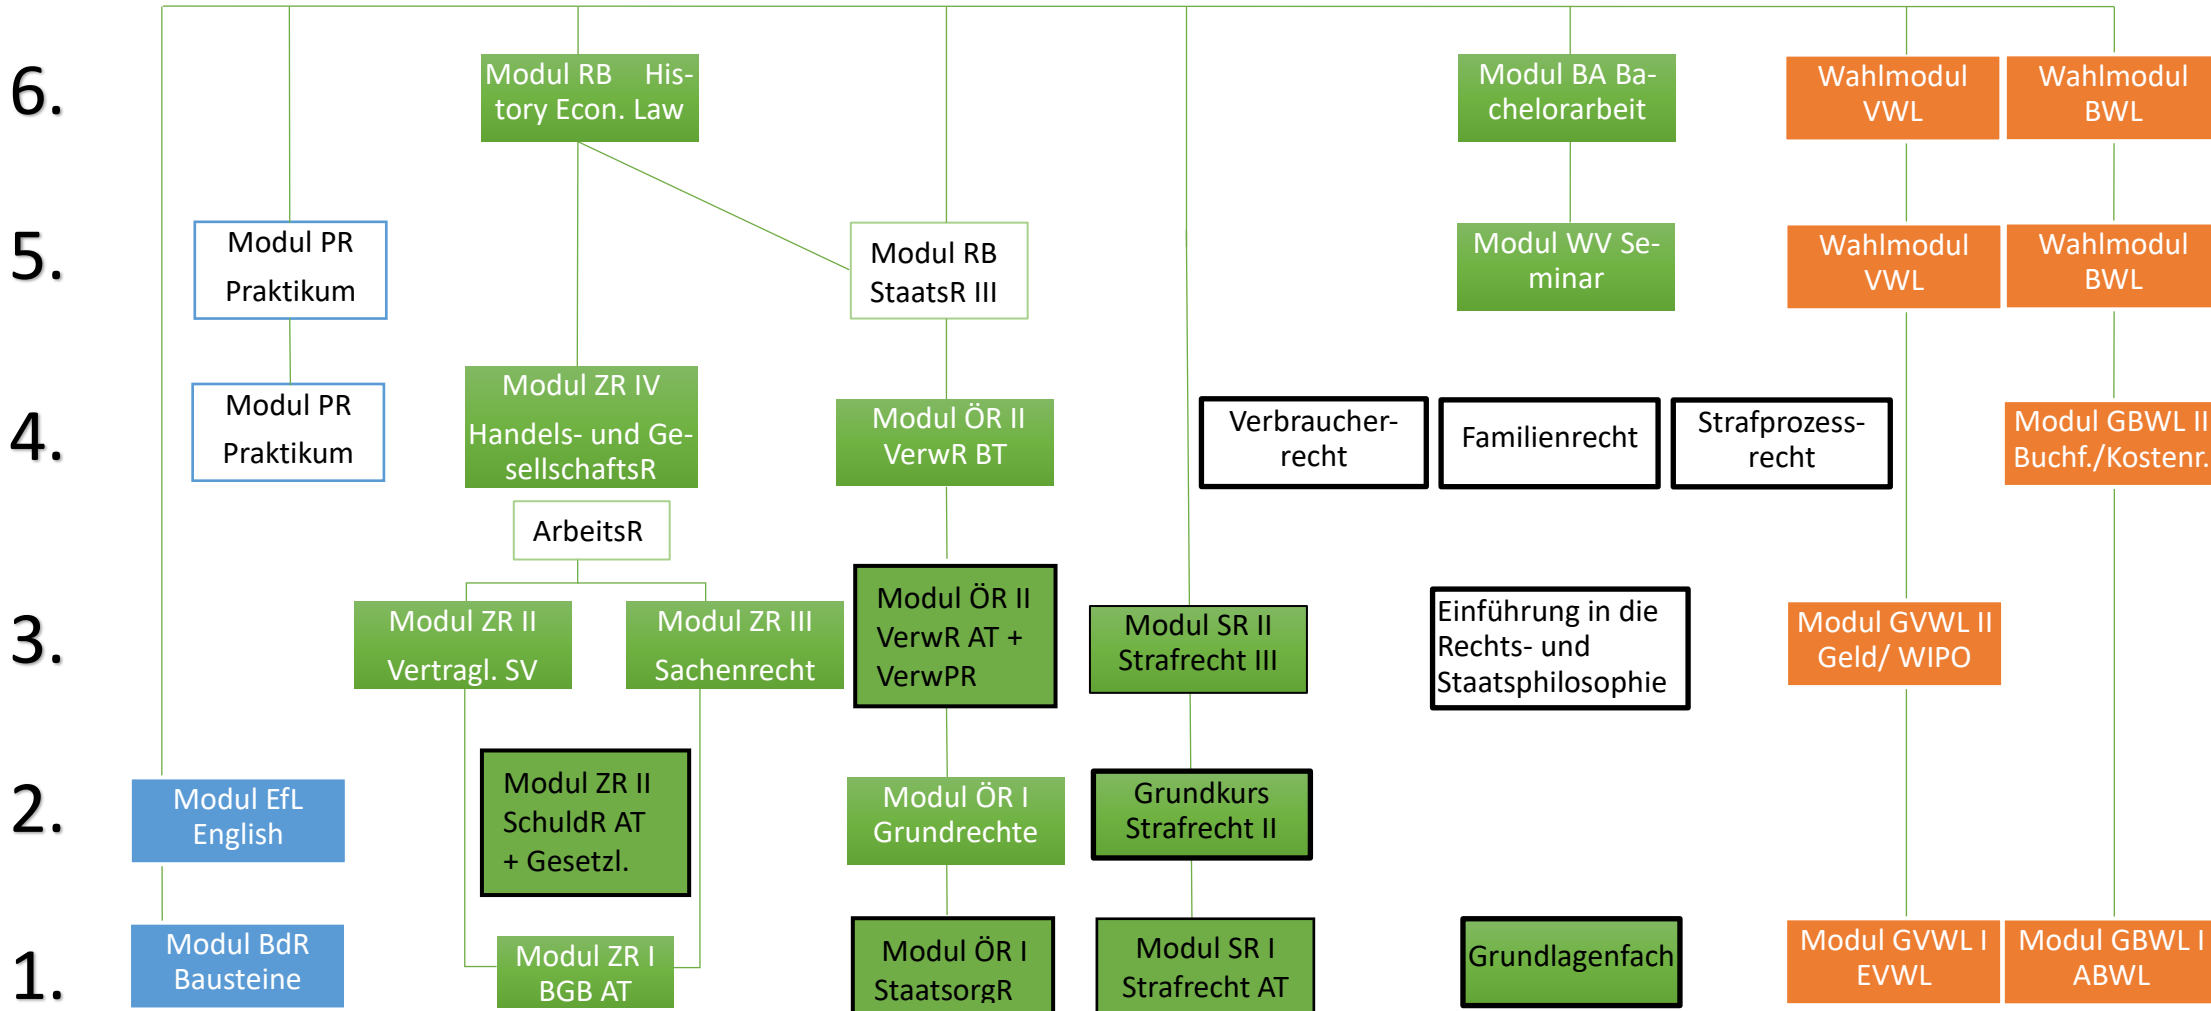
6.

5.

4.

3.

2.

1.

Modul RB History Econ. Law

Modul BA Bachelorarbeit

Wahlmodul VWL

Wahlmodul BWL

Modul PR Praktikum

Modul RB StaatsR III

Modul WV Seminar

Wahlmodul VWL

Wahlmodul BWL

Modul PR Praktikum

Modul ZR IV Handels- und GesellschaftsR

Modul ÖR II VerwR BT

Verbraucherrecht

Familienrecht

Strafprozessrecht

Modul GBWL II Buchf./Kostenr.

ArbeitsR

Modul ZR II Vertragl. SV

Modul ZR III Sachenrecht

Modul ÖR II VerwR AT + VerwPR

Modul SR II Strafrecht III

Einführung in die Rechts- und Staatsphilosophie

Modul GVWL II Geld/ WIPO

Modul EfL English

Modul ZR II SchuldR AT + Gesetzl.

Modul ÖR I Grundrechte

Grundkurs Strafrecht II

Modul BdR Bausteine

Modul ZR I BGB AT

Modul ÖR I StaatsorgR

Modul SR I Strafrecht AT

Grundlagenfach

Modul GVWL I EVWL

Modul GBWL I ABWL